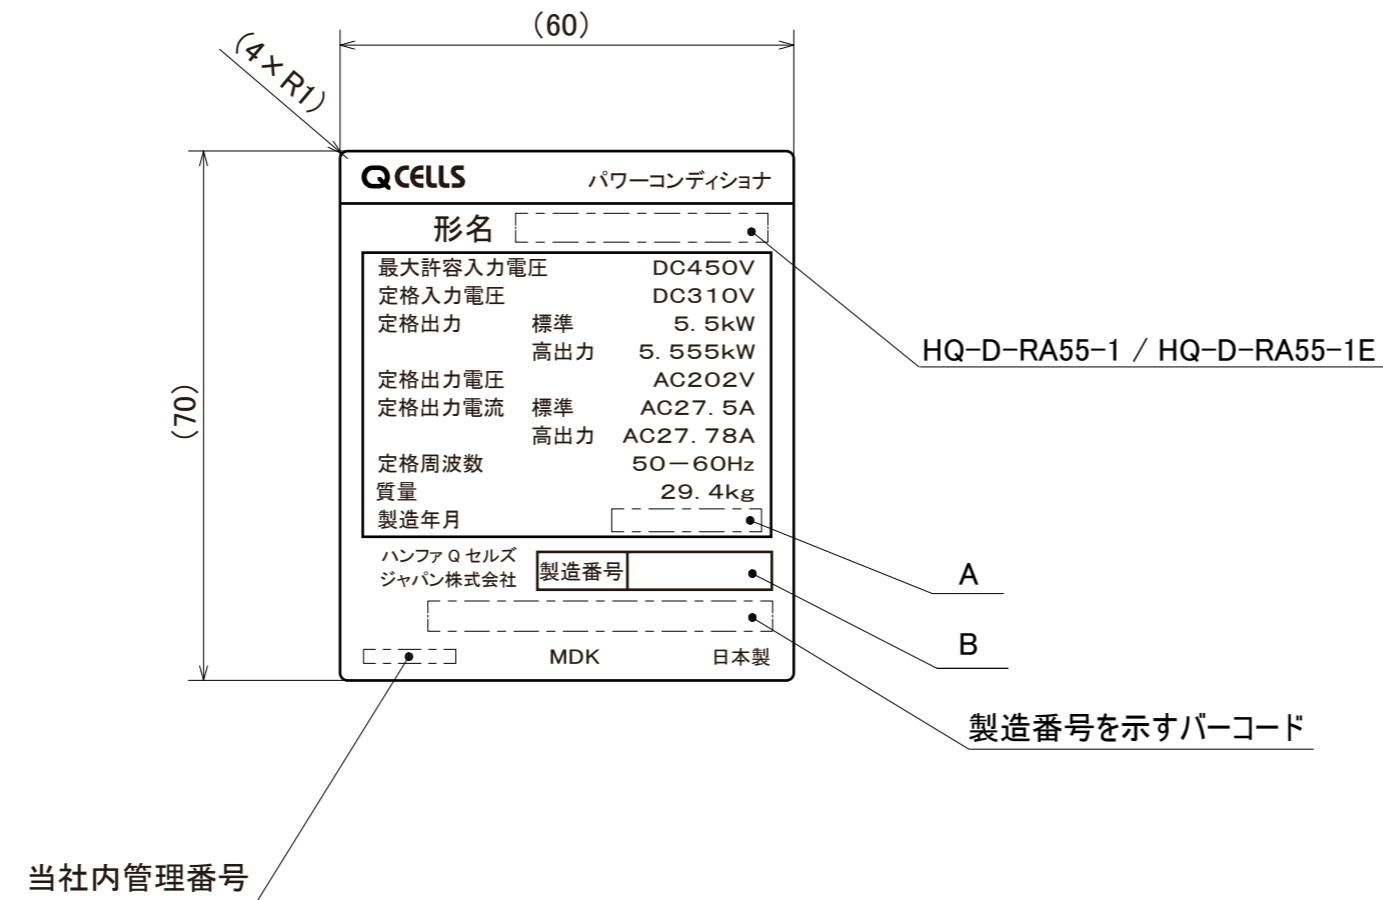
(60)

(4×R1)

(70)

Q CELLS パワーコンディショナ

形名

| | | |
|---|---|---|
| 最大許容入力電圧 | | DC450V |
| 定格入力電圧 | | DC310V |
| 定格出力 | 標準 | 5. 5kW |
| | 高出力 | 5. 555kW |
| 定格出力電圧 | | AC202V |
| 定格出力電流 | 標準 | AC27. 5A |
| | 高出力 | AC27. 78A |
| 定格周波数 | | 50−60Hz |
| 質量 | | 29. 4kg |
| 製造年月 | | |

ハンファＱセルズ ジャパン株式会社

製造番号

MDK 日本製

HQ-D-RA55-1 / HQ-D-RA55-1E

A

B

製造番号を示すバーコード

当社内管理番号